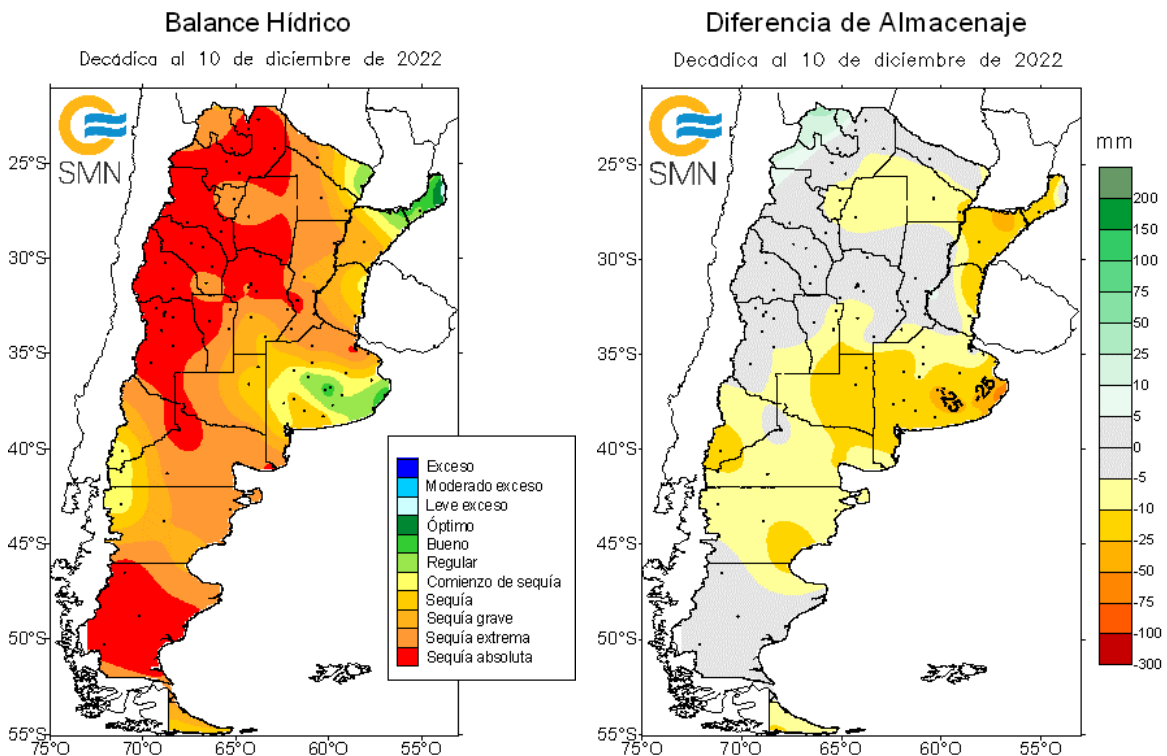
Balance Hídrico

Decádica al 10 de diciembre de 2022

SMN

25°S
30°S
35°S
40°S
45°S
50°S
55°S
75°O
70°O
65°O
60°O
55°O

Exceso
Moderado exceso
Leve exceso
Óptimo
Bueno
Regular
Comienzo de sequía
Sequía
Sequía grave
Sequía extrema
Sequía absoluta

Diferencia de Almacenaje

Decádica al 10 de diciembre de 2022

SMN

25°S
30°S
35°S
40°S
45°S
50°S
55°S
75°O
70°O
65°O
60°O
55°O

-25
-25

mm
200
150
100
75
50
25
10
5
0
-5
-10
-25
-50
-75
-100
-300